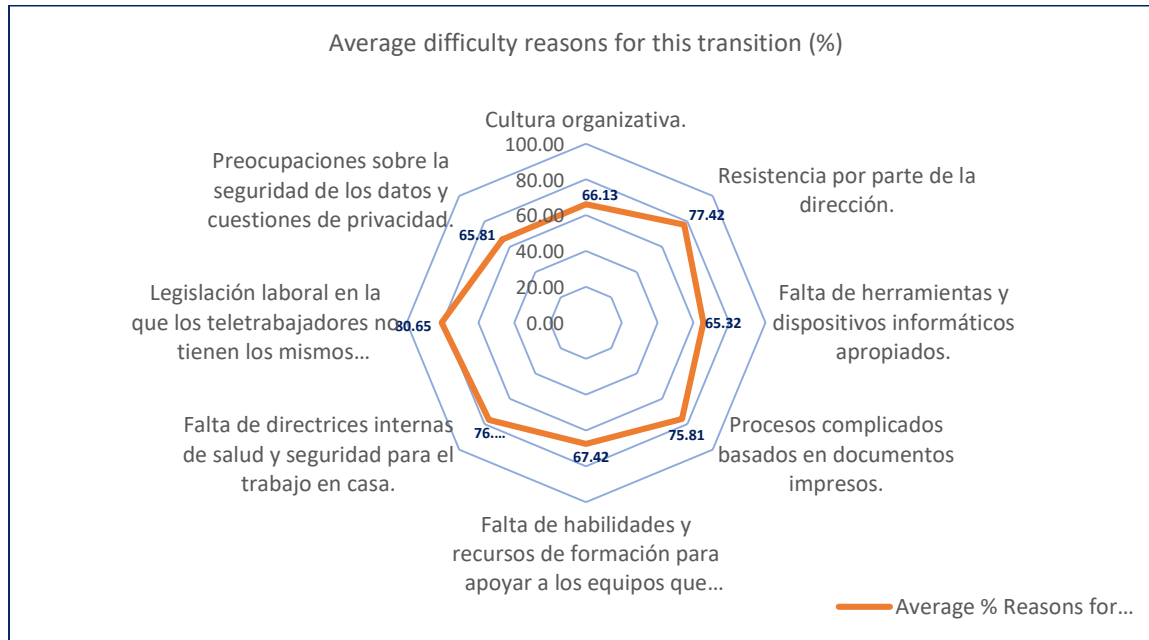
Average difficulty reasons for this transition (%)

Cultura organizativa.

100.00
80.00
60.00
40.00
20.00
0.00

66.13

Resistencia por parte de la dirección.

77.42

Falta de herramientas y dispositivos informáticos apropiados.

65.32

Procesos complicados basados en documentos impresos.

75.81

Falta de habilidades y recursos de formación para apoyar a los equipos que…

67.42

Falta de directrices internas de salud y seguridad para el trabajo en casa.

76.…

Legislación laboral en la que los teletrabajadores no tienen los mismos…

80.65

Preocupaciones sobre la seguridad de los datos y cuestiones de privacidad.

65.81

Average % Reasons for…